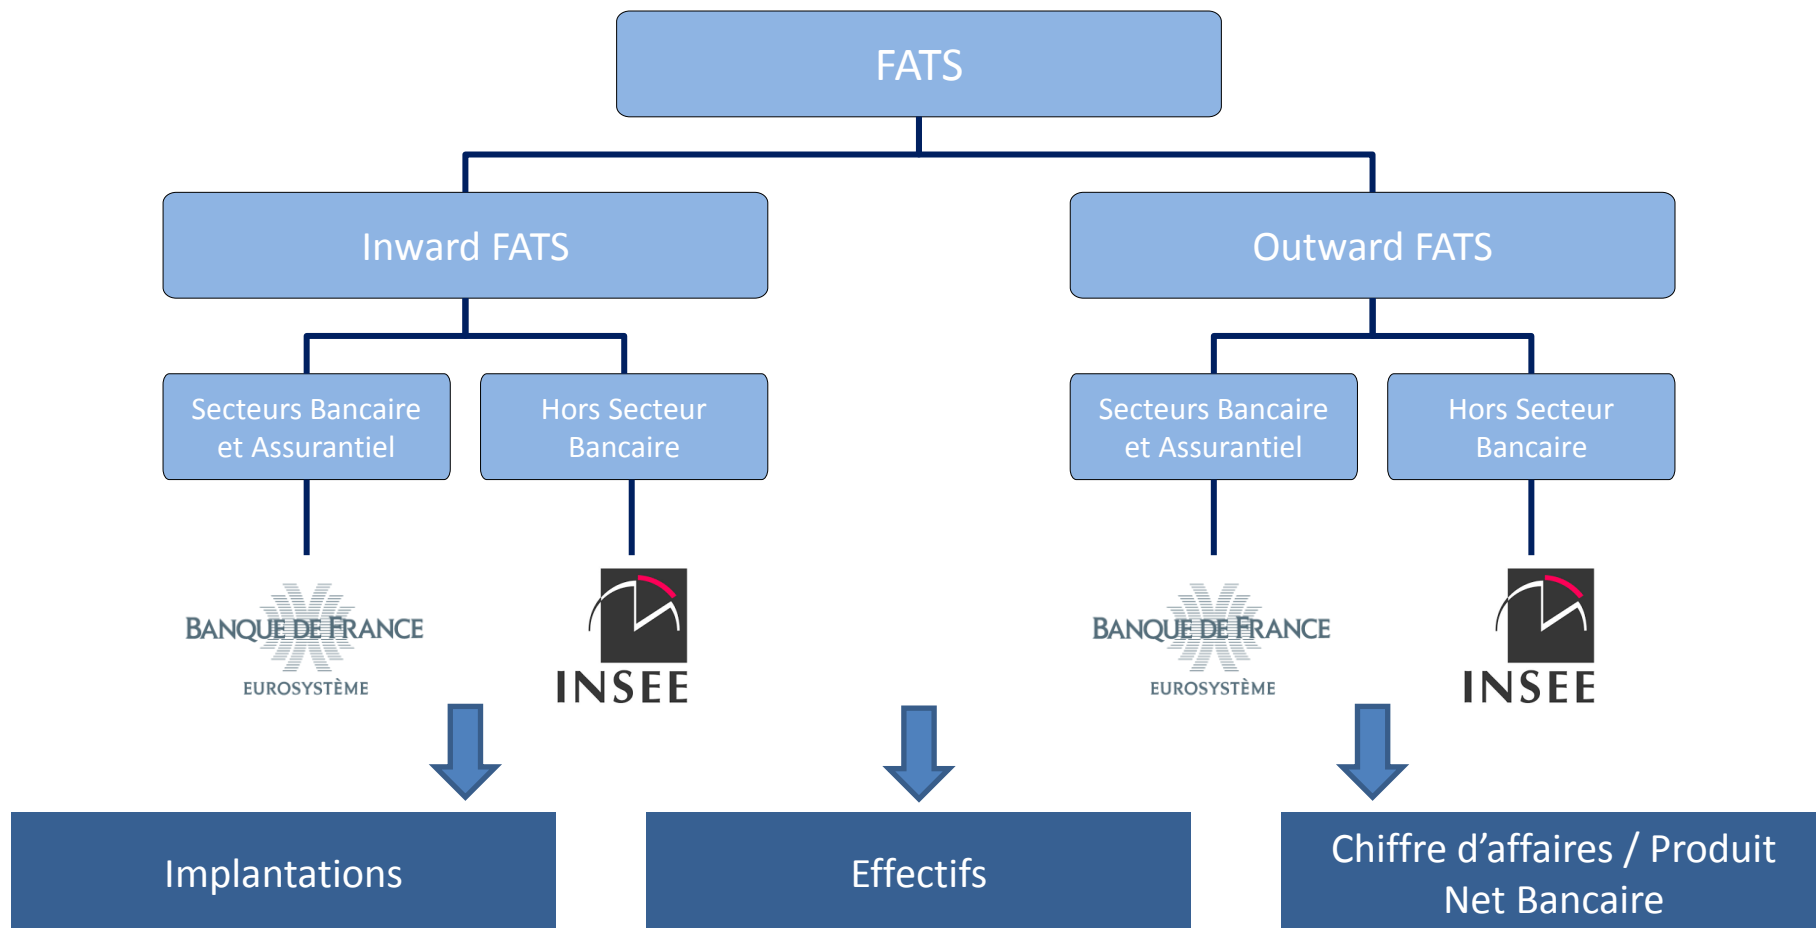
FATS

Inward FATS

Outward FATS

Secteurs Bancaire et Assurantiel

Hors Secteur Bancaire

Secteurs Bancaire et Assurantiel

Hors Secteur Bancaire

BANQUE DE FRANCE
EUROSYSTÈME

INSEE

BANQUE DE FRANCE
EUROSYSTÈME

INSEE

Implantations

Effectifs

Chiffre d’affaires / Produit Net Bancaire